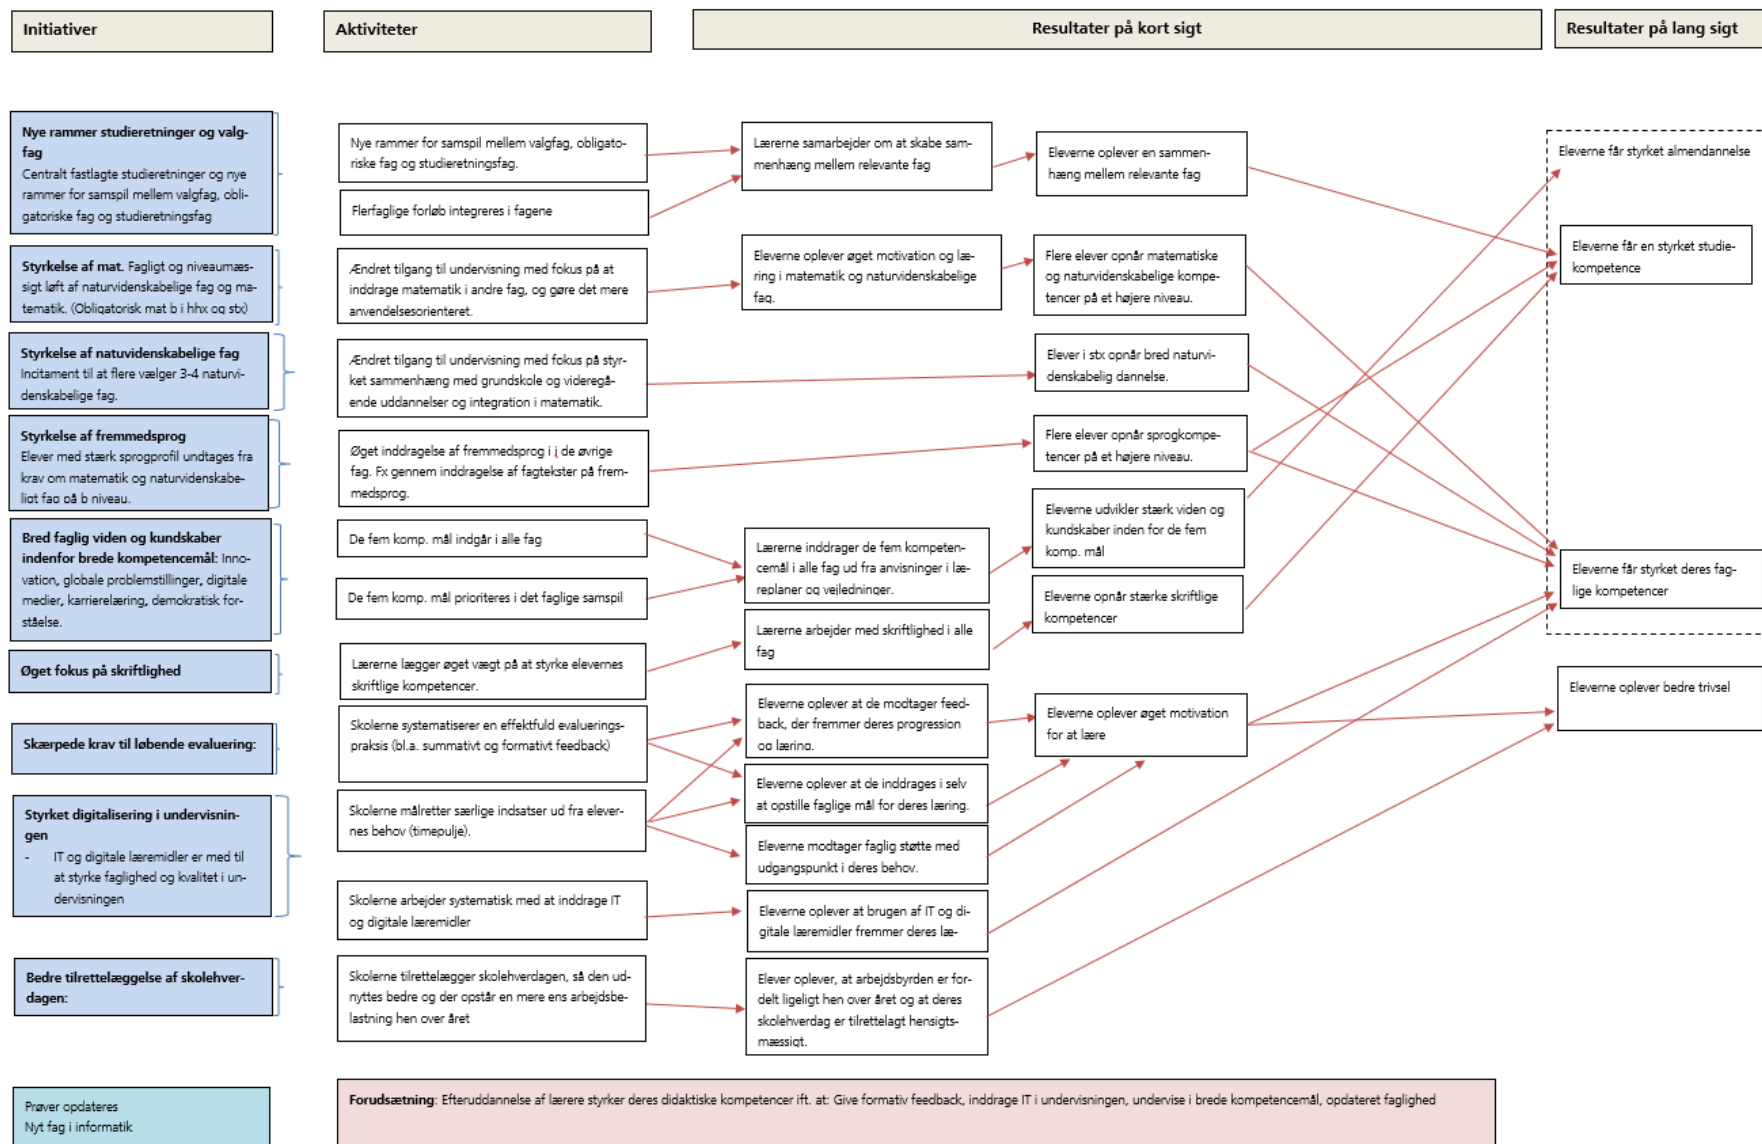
Initiativer

Aktiviteter

Resultater på kort sigt

Resultater på lang sigt

Nye rammer studieretninger og valgfag
Centralt fastlagte studieretninger og nye rammer for samspil mellem valgfag, obligatoriske fag og studieretningsfag

Styrkelse af mat. Fagligt og niveaumæssigt løft af naturvidenskabelige fag og matematik. (Obligatorisk mat b i hhx og stx)

Styrkelse af natuvidenskabelige fag
Incitament til at flere vælger 3-4 naturvidenskabelige fag.

Styrkelse af fremmedsprog
Elever med stærk sprogprofil undtages fra krav om matematik og naturvidenskabeligt fag på b niveau.

Bred faglig viden og kundskaber indenfor brede kompetencemål: Innovation, globale problemstillinger, digitale medier, karrierelæring, demokratisk forståelse.

Øget fokus på skriftlighed

Skærpede krav til løbende evaluering:

Styrket digitalisering i undervisningen
- IT og digitale læremidler er med til at styrke faglighed og kvalitet i undervisningen

Bedre tilrettelæggelse af skolehverdagen:

Prøver opdateres
Nyt fag i informatik

Nye rammer for samspil mellem valgfag, obligatoriske fag og studieretningsfag.

Flerfaglige forløb integreres i fagene

Ændret tilgang til undervisning med fokus på at inddrage matematik i andre fag, og gøre det mere anvendelsesorienteret.

Ændret tilgang til undervisning med fokus på styrket sammenhæng med grundskole og videregående uddannelser og integration i matematik.

Øget inddragelse af fremmedsprog i i de øvrige fag. Fx gennem inddragelse af fagtekster på fremmedsprog.

De fem komp. mål indgår i alle fag

De fem komp. mål prioriteres i det faglige samspil

Lærerne lægger øget vægt på at styrke elevernes skriftlige kompetencer.

Skolerne systematiserer en effektfuld evalueringspraksis (bl.a. summativt og formativt feedback)

Skolerne målretter særlige indsatser ud fra elevernes behov (timepulje).

Skolerne arbejder systematisk med at inddrage IT og digitale læremidler

Skolerne tilrettelægger skolehverdagen, så den udnyttes bedre og der opstår en mere ens arbejdsbelastning hen over året

Lærerne samarbejder om at skabe sammenhæng mellem relevante fag

Eleverne oplever øget motivation og læring i matematik og naturvidenskabelige fag.

Lærerne inddrager de fem kompetencemål i alle fag ud fra anvisninger i læreplaner og vejledninger.

Lærerne arbejder med skriftlighed i alle fag

Eleverne oplever at de modtager feedback, der fremmer deres progression og læring.

Eleverne oplever at de inddrages i selv at opstille faglige mål for deres læring.

Eleverne modtager faglig støtte med udgangspunkt i deres behov.

Eleverne oplever at brugen af IT og digitale læremidler fremmer deres læ-

Elever oplever, at arbejdsbyrden er fordelt ligeligt hen over året og at deres skolehverdag er tilrettelagt hensigtsmæssigt.

Eleverne oplever en sammenhæng mellem relevante fag

Flere elever opnår matematiske og naturvidenskabelige kompetencer på et højere niveau.

Elever i stx opnår bred naturvidenskabelig dannelse.

Flere elever opnår sprogkompetencer på et højere niveau.

Eleverne udvikler stærk viden og kundskaber inden for de fem komp. mål

Eleverne opnår stærke skriftlige kompetencer

Eleverne oplever øget motivation for at lære

Eleverne får styrket almendannelse

Eleverne får en styrket studiekompetence

Eleverne får styrket deres faglige kompetencer

Eleverne oplever bedre trivsel

Forudsætning: Efteruddannelse af lærere styrker deres didaktiske kompetencer ift. at: Give formativ feedback, inddrage IT i undervisningen, undervise i brede kompetencemål, opdateret faglighed